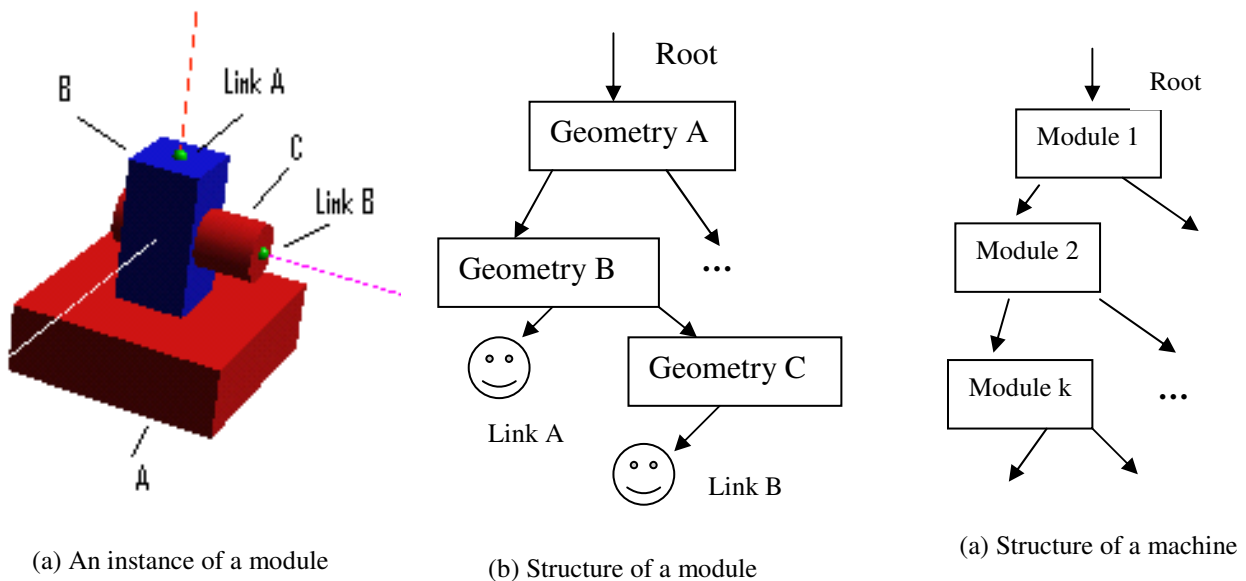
B

Link A

C

Link B

A

(a) An instance of a module

Root

Geometry A

Geometry B

...

Geometry C

Link A

Link B

(b) Structure of a module

Root

Module 1

Module 2

Module k

...

(a) Structure of a machine